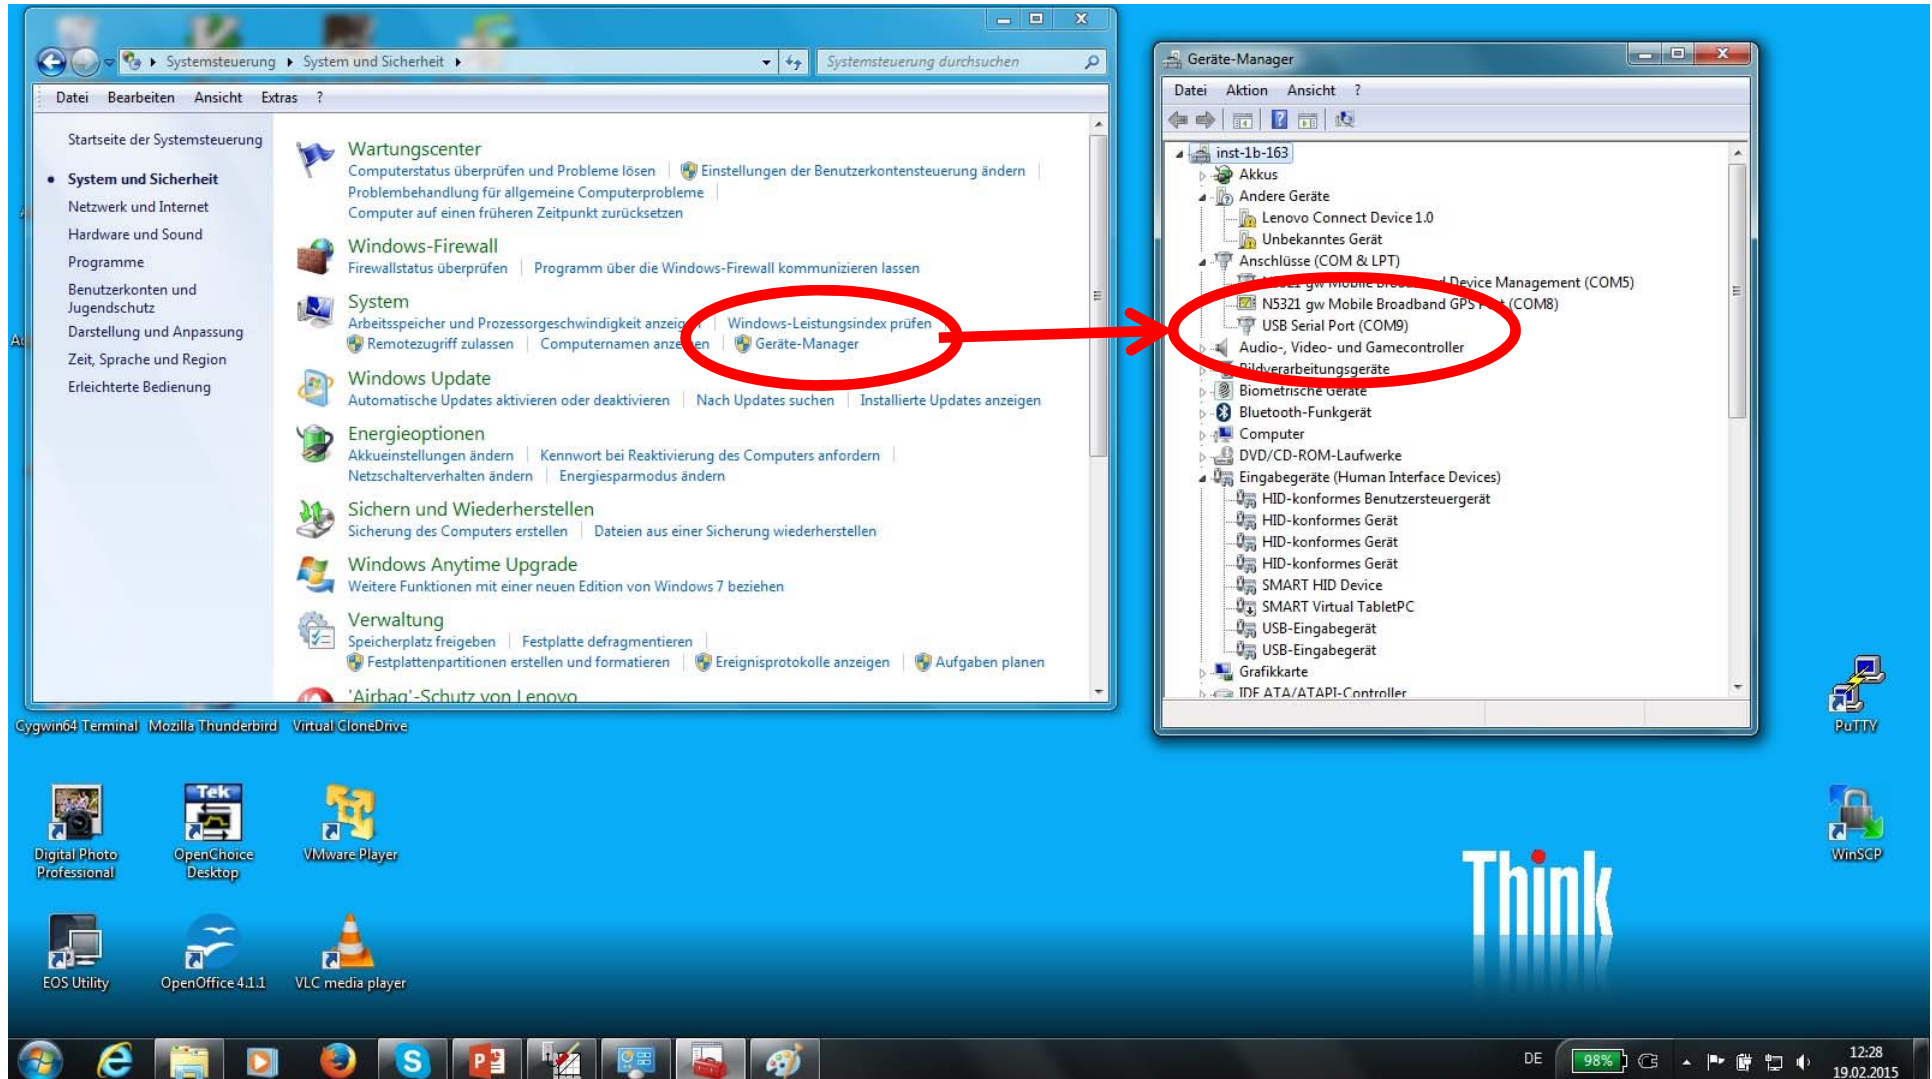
Systemsteuerung ▸ System und Sicherheit ▸

Systemsteuerung durchsuchen

Datei Bearbeiten Ansicht Extras ?

Startseite der Systemsteuerung

System und Sicherheit

Netzwerk und Internet

Hardware und Sound

Programme

Benutzerkonten und Jugendschutz

Darstellung und Anpassung

Zeit, Sprache und Region

Erleichterte Bedienung

Wartungscenter

Computerstatus überprüfen und Probleme lösen | Einstellungen der Benutzerkontensteuerung ändern | Problembehandlung für allgemeine Computerprobleme | Computer auf einen früheren Zeitpunkt zurücksetzen

Windows-Firewall

Firewallstatus überprüfen | Programm über die Windows-Firewall kommunizieren lassen

System

Arbeitsspeicher und Prozessorgeschwindigkeit anzeig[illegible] | Windows-Leistungsindex prüfen | Remotezugriff zulassen | Computernamen anze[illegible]en | Geräte-Manager

Windows Update

Automatische Updates aktivieren oder deaktivieren | Nach Updates suchen | Installierte Updates anzeigen

Energieoptionen

Akkueinstellungen ändern | Kennwort bei Reaktivierung des Computers anfordern | Netzschalterverhalten ändern | Energiesparmodus ändern

Sichern und Wiederherstellen

Sicherung des Computers erstellen | Dateien aus einer Sicherung wiederherstellen

Windows Anytime Upgrade

Weitere Funktionen mit einer neuen Edition von Windows 7 beziehen

Verwaltung

Speicherplatz freigeben | Festplatte defragmentieren | Festplattenpartitionen erstellen und formatieren | Ereignisprotokolle anzeigen | Aufgaben planen

'Airbag'-Schutz von Lenovo

Geräte-Manager

Datei Aktion Ansicht ?

inst-1b-163
Akkus
Andere Geräte
Lenovo Connect Device 1.0
Unbekanntes Gerät
Anschlüsse (COM & LPT)
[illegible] Device Management (COM5)
N5321 gw Mobile Broadband GPS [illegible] (COM8)
USB Serial Port (COM9)
Audio-, Video- und Gamecontroller
Bildverarbeitungsgeräte
Biometrische Geräte
Bluetooth-Funkgerät
Computer
DVD/CD-ROM-Laufwerke
Eingabegeräte (Human Interface Devices)
HID-konformes Benutzersteuergerät
HID-konformes Gerät
HID-konformes Gerät
HID-konformes Gerät
SMART HID Device
SMART Virtual TabletPC
USB-Eingabegerät
USB-Eingabegerät
Grafikkarte
IDE ATA/ATAPI-Controller

Cygwin64 Terminal Mozilla Thunderbird Virtual CloneDrive

PuTTY

Digital Photo Professional

OpenChoice Desktop

VMware Player

WinSCP

Think

EOS Utility

OpenOffice 4.1.1

VLC media player

DE 98% 12:28 19.02.2015